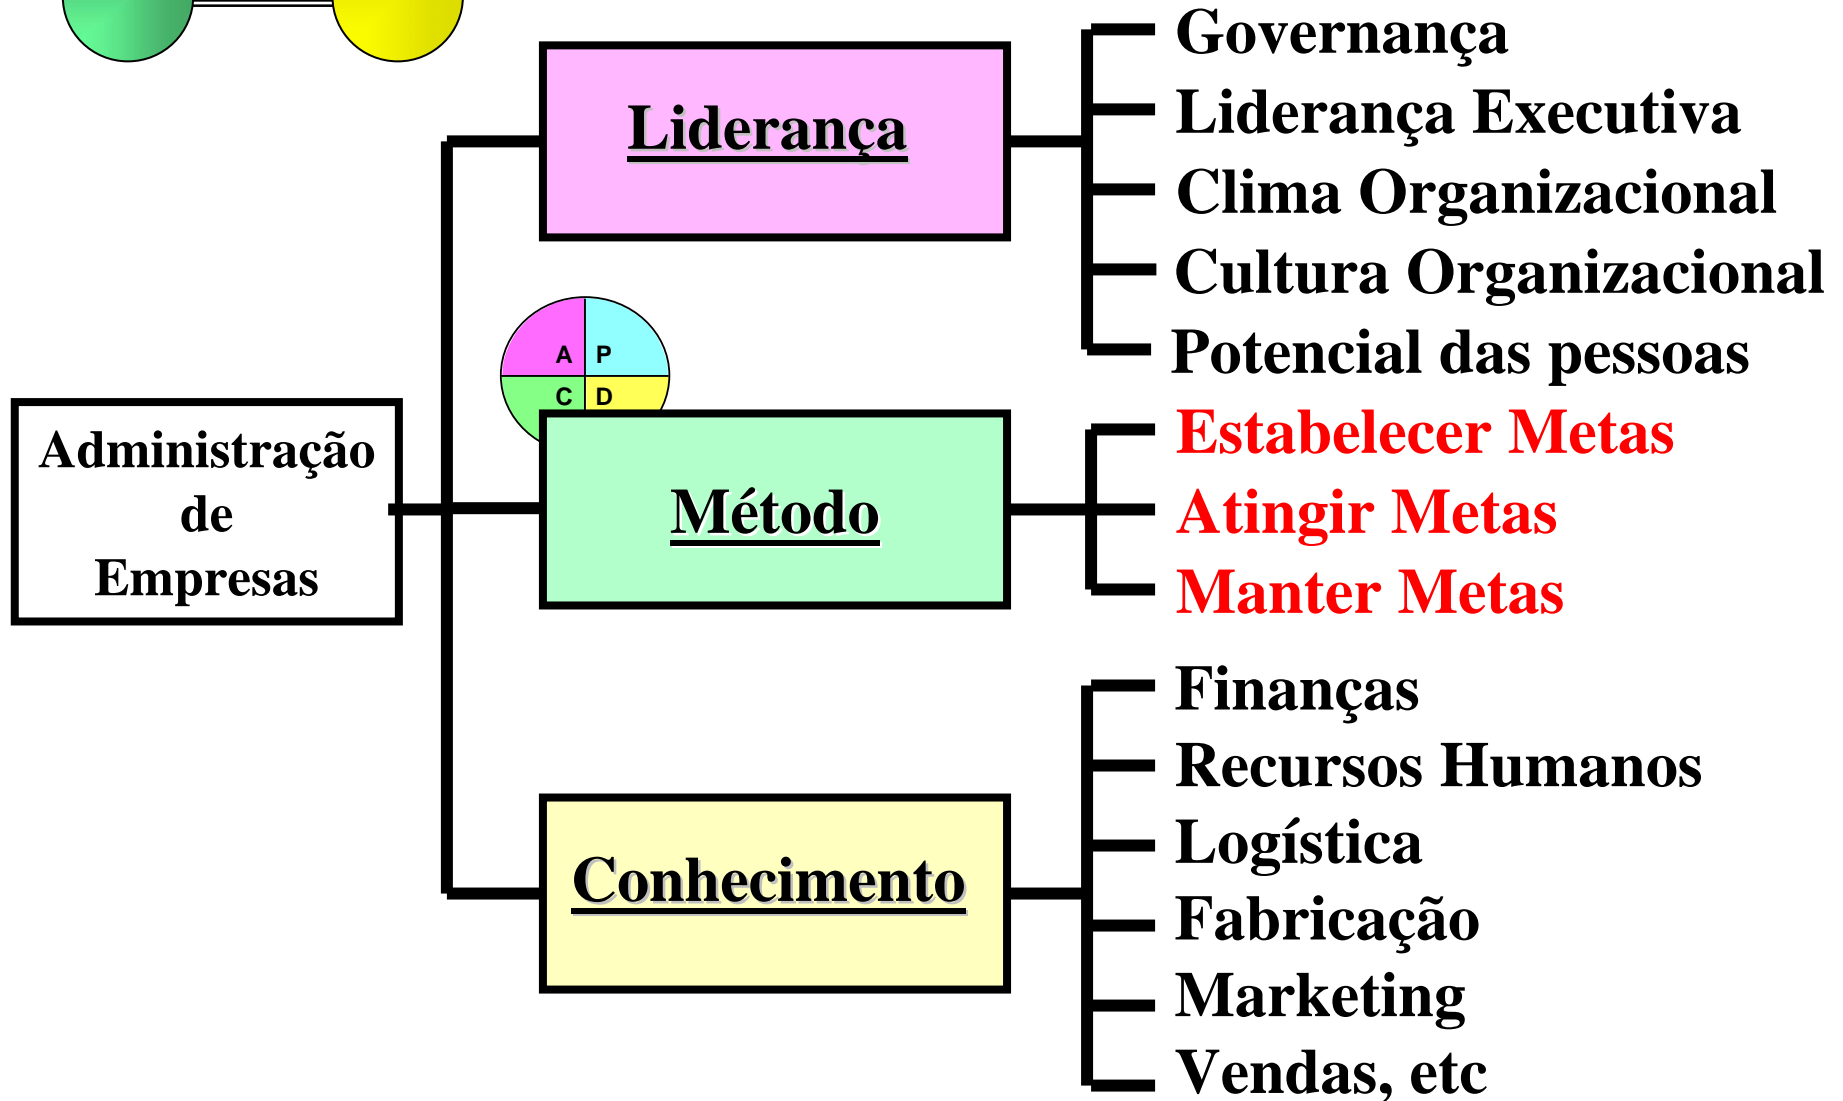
Administração de Empresas

Liderança

A P
C D

Método

Conhecimento

Governança
Liderança Executiva
Clima Organizacional
Cultura Organizacional
Potencial das pessoas

Estabelecer Metas
Atingir Metas
Manter Metas

Finanças
Recursos Humanos
Logística
Fabricação
Marketing
Vendas, etc